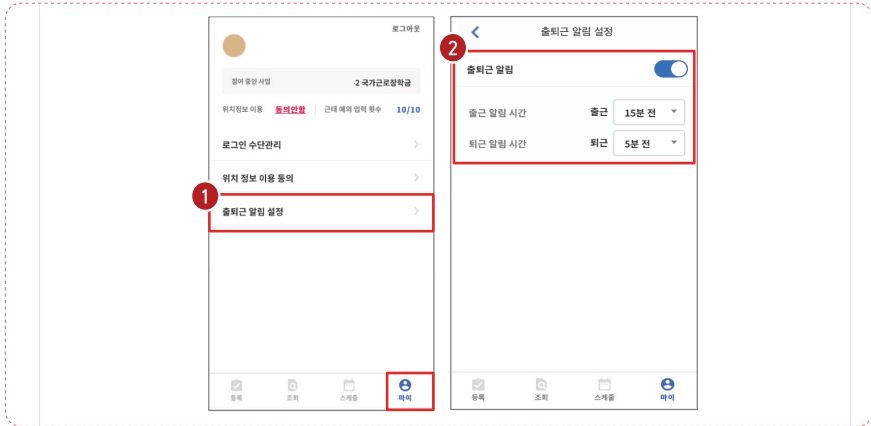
로그아웃

참여 중인 사업 2 국가근로장학금

위치정보 이용 동의안함 | 근태 예외 입력 횟수 10/10

로그인 수단관리

위치 정보 이용 동의

1

출퇴근 알림 설정

등록 조회 스케줄 마이

출퇴근 알림 설정

2

출퇴근 알림

출근 알림 시간 출근 15분 전

퇴근 알림 시간 퇴근 5분 전

등록 조회 스케줄 마이